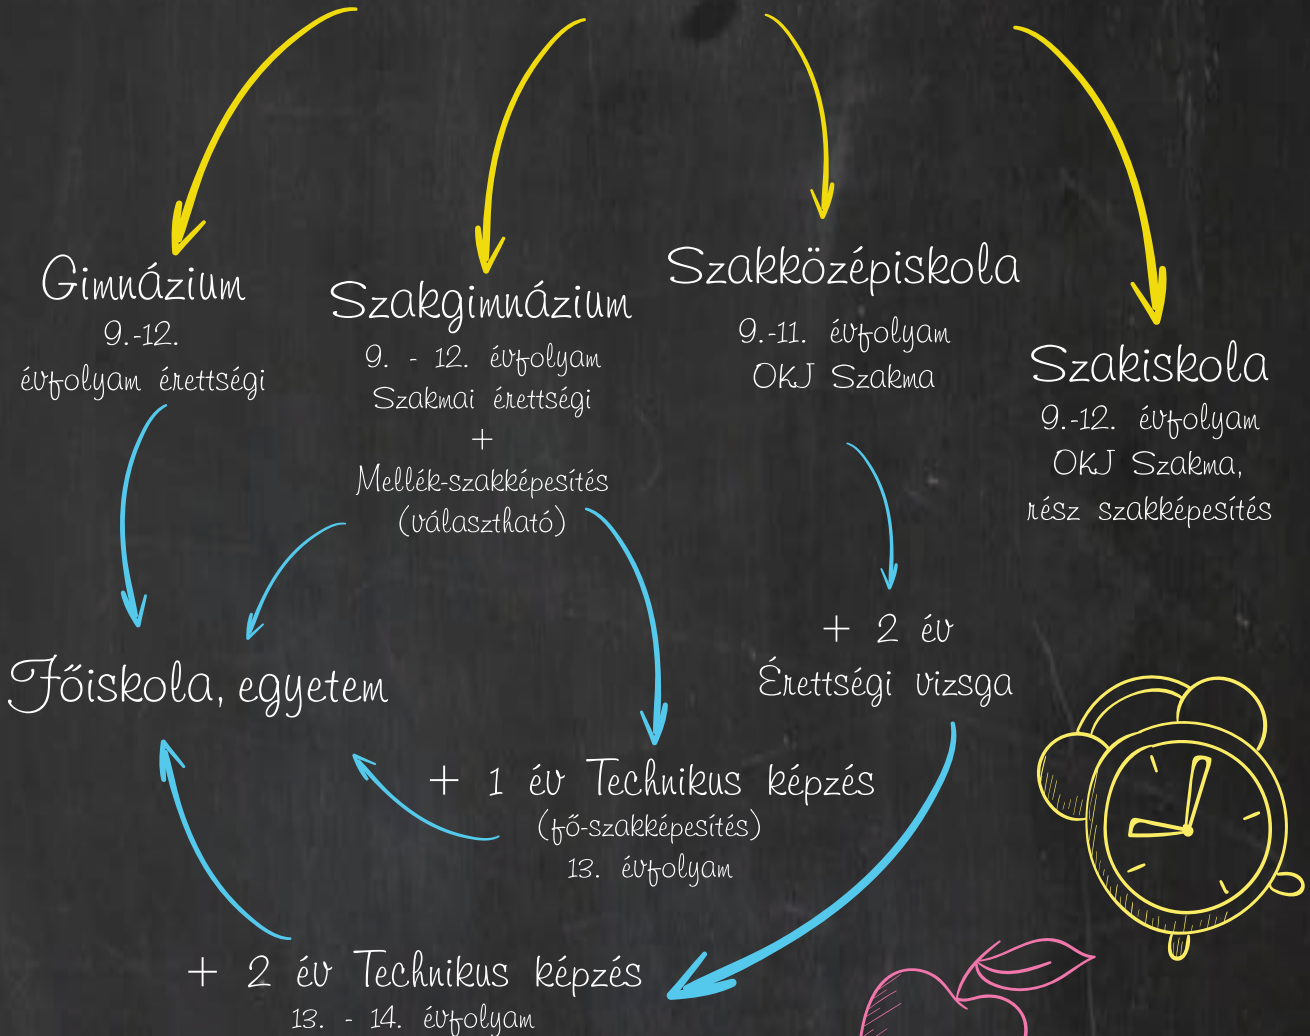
Gimnázium
9.-12.
évfolyam érettségi

Szakgimnázium
9. - 12. évfolyam
Szakmai érettségi
+
Mellék-szakképesítés
(választható)

Szakközépiskola
9.-11. évfolyam
OKJ Szakma

Szakiskola
9.-12. évfolyam
OKJ Szakma,
rész szakképesítés

+ 2 év
Érettségi vizsga

Főiskola, egyetem

+ 1 év Technikus képzés
(fő-szakképesítés)
13. évfolyam

+ 2 év Technikus képzés
13. - 14. évfolyam